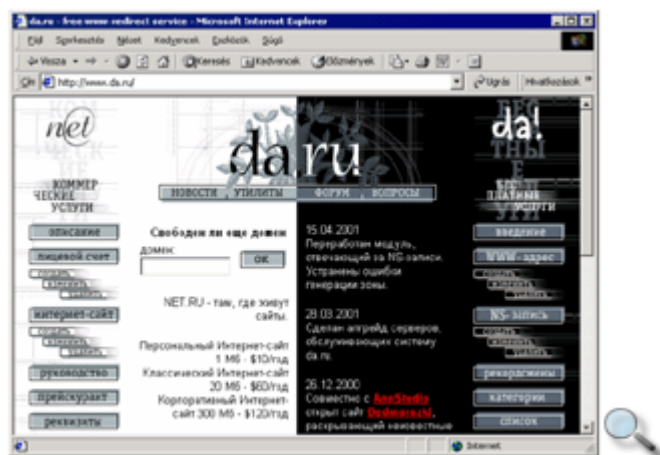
da.ru - free www redirect service - Microsoft Internet Explorer

Fájl Szerkesztés Nézet Kedvencek Eszközök Súgó

Vissza Keresés Kedvencek Előzmények

Cím http://www.da.ru/ Ugrás Hivatkozások

net

da.ru

da!

КОММЕР ЧЕСКИЕ УСЛУГИ

НОВОСТИ УТИЛИТЫ ФОРУМ ВОПРОСЫ

БЕС ПЛАТНЫЕ УСЛУГИ

описание

лицевой счет

интернет-сайт

руководство

прейскурант

реквизиты

Свободен ли еще домен

домен:

ok

NET.RU - там, где живут сайты.

Персональный Интернет-сайт 1 Мб - $10/год

Классический Интернет-сайт 20 Мб - $60/год

Корпоративный Интернет-сайт 300 Мб - $120/год

15.04.2001
Переработан модуль, отвечающий за NS-записи. Устранены ошибки генерации зоны.

28.03.2001
Сделан апгрейд серверов, обслуживающих систему da.ru.

26.12.2000
Совместно с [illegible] открыт сайт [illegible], раскрывающий неизвестные

введение

WWW-адрес

NS-запись

рекламщикам

категории

список

Internet